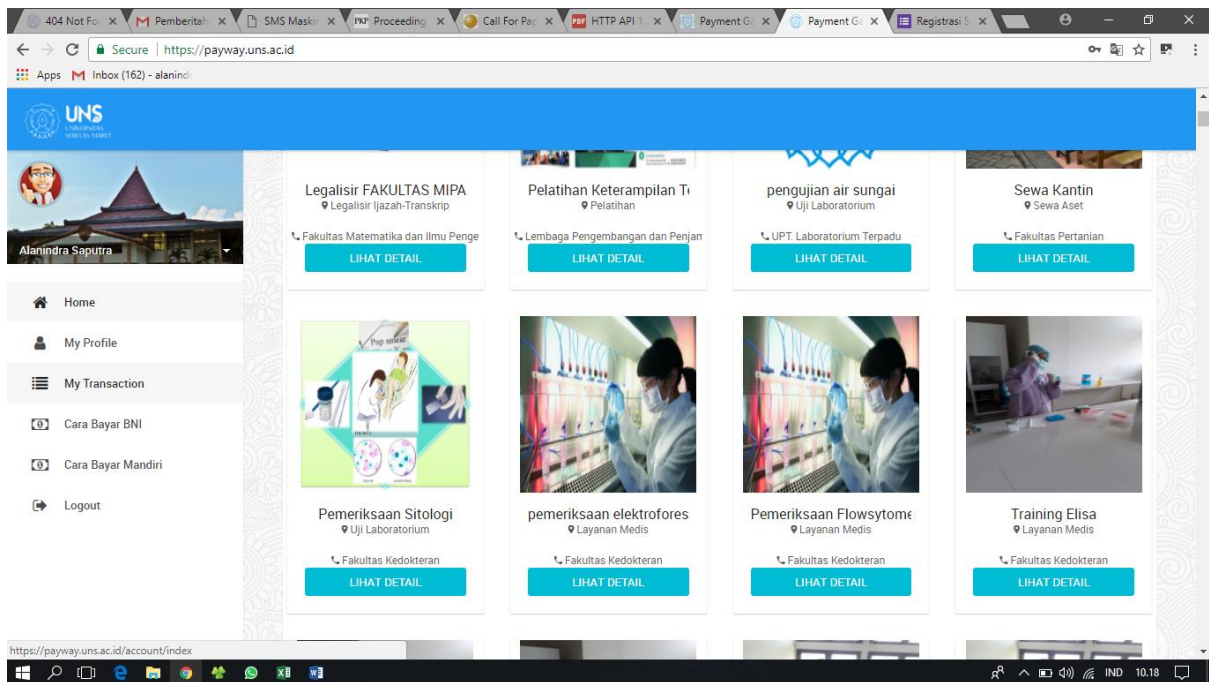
404 Not Fo | Pemberitah | SMS Maski | Proceeding | Call For Pa | HTTP API 1 | Payment G | Payment G | Registrasi S

Secure | https://payway.uns.ac.id

Apps Inbox (162) - alanind

UNS UNIVERSITAS SEBELAS MARET

Alanindra Saputra

Home
My Profile
My Transaction
Cara Bayar BNI
Cara Bayar Mandiri
Logout

Legalisir FAKULTAS MIPA
Legalisir Ijazah-Transkrip
Fakultas Matematika dan Ilmu Penge
LIHAT DETAIL

Pelatihan Keterampilan T
Pelatihan
Lembaga Pengembangan dan Penjan
LIHAT DETAIL

pengujian air sungai
Uji Laboratorium
UPT. Laboratorium Terpadu
LIHAT DETAIL

Sewa Kantin
Sewa Aset
Fakultas Pertanian
LIHAT DETAIL

Pap smear

Pemeriksaan Sitologi
Uji Laboratorium
Fakultas Kedokteran
LIHAT DETAIL

pemeriksaan elektrofores
Layanan Medis
Fakultas Kedokteran
LIHAT DETAIL

Pemeriksaan Flowsytome
Layanan Medis
Fakultas Kedokteran
LIHAT DETAIL

Training Elisa
Layanan Medis
Fakultas Kedokteran
LIHAT DETAIL

https://payway.uns.ac.id/account/index

IND 10.18